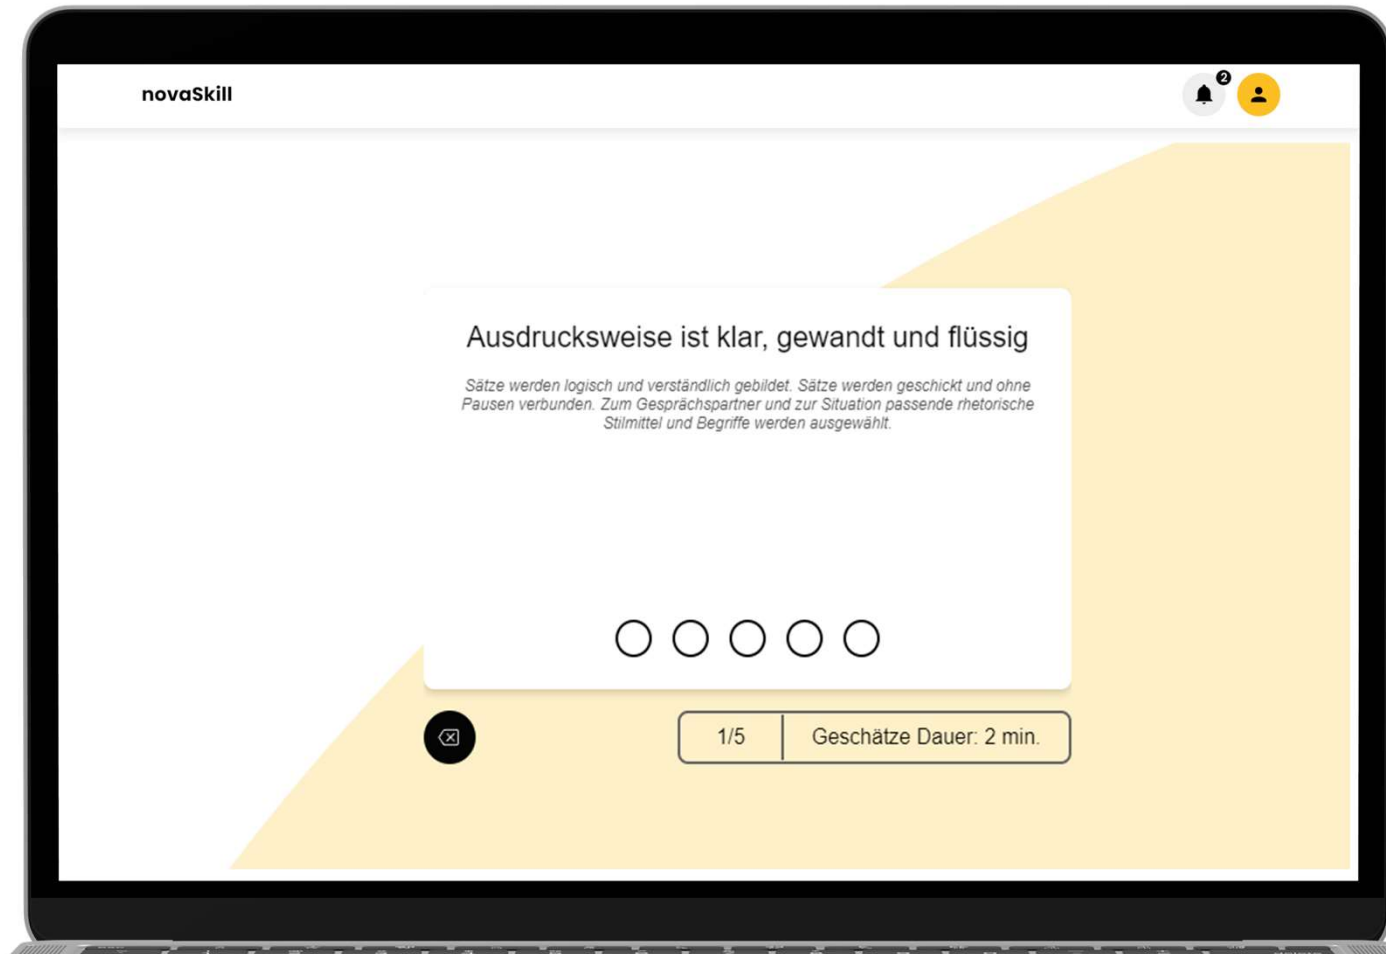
novaSkill

2

Ausdrucksweise ist klar, gewandt und flüssig

Sätze werden logisch und verständlich gebildet. Sätze werden geschickt und ohne Pausen verbunden. Zum Gesprächspartner und zur Situation passende rhetorische Stilmittel und Begriffe werden ausgewählt.

1/5

Geschätze Dauer: 2 min.